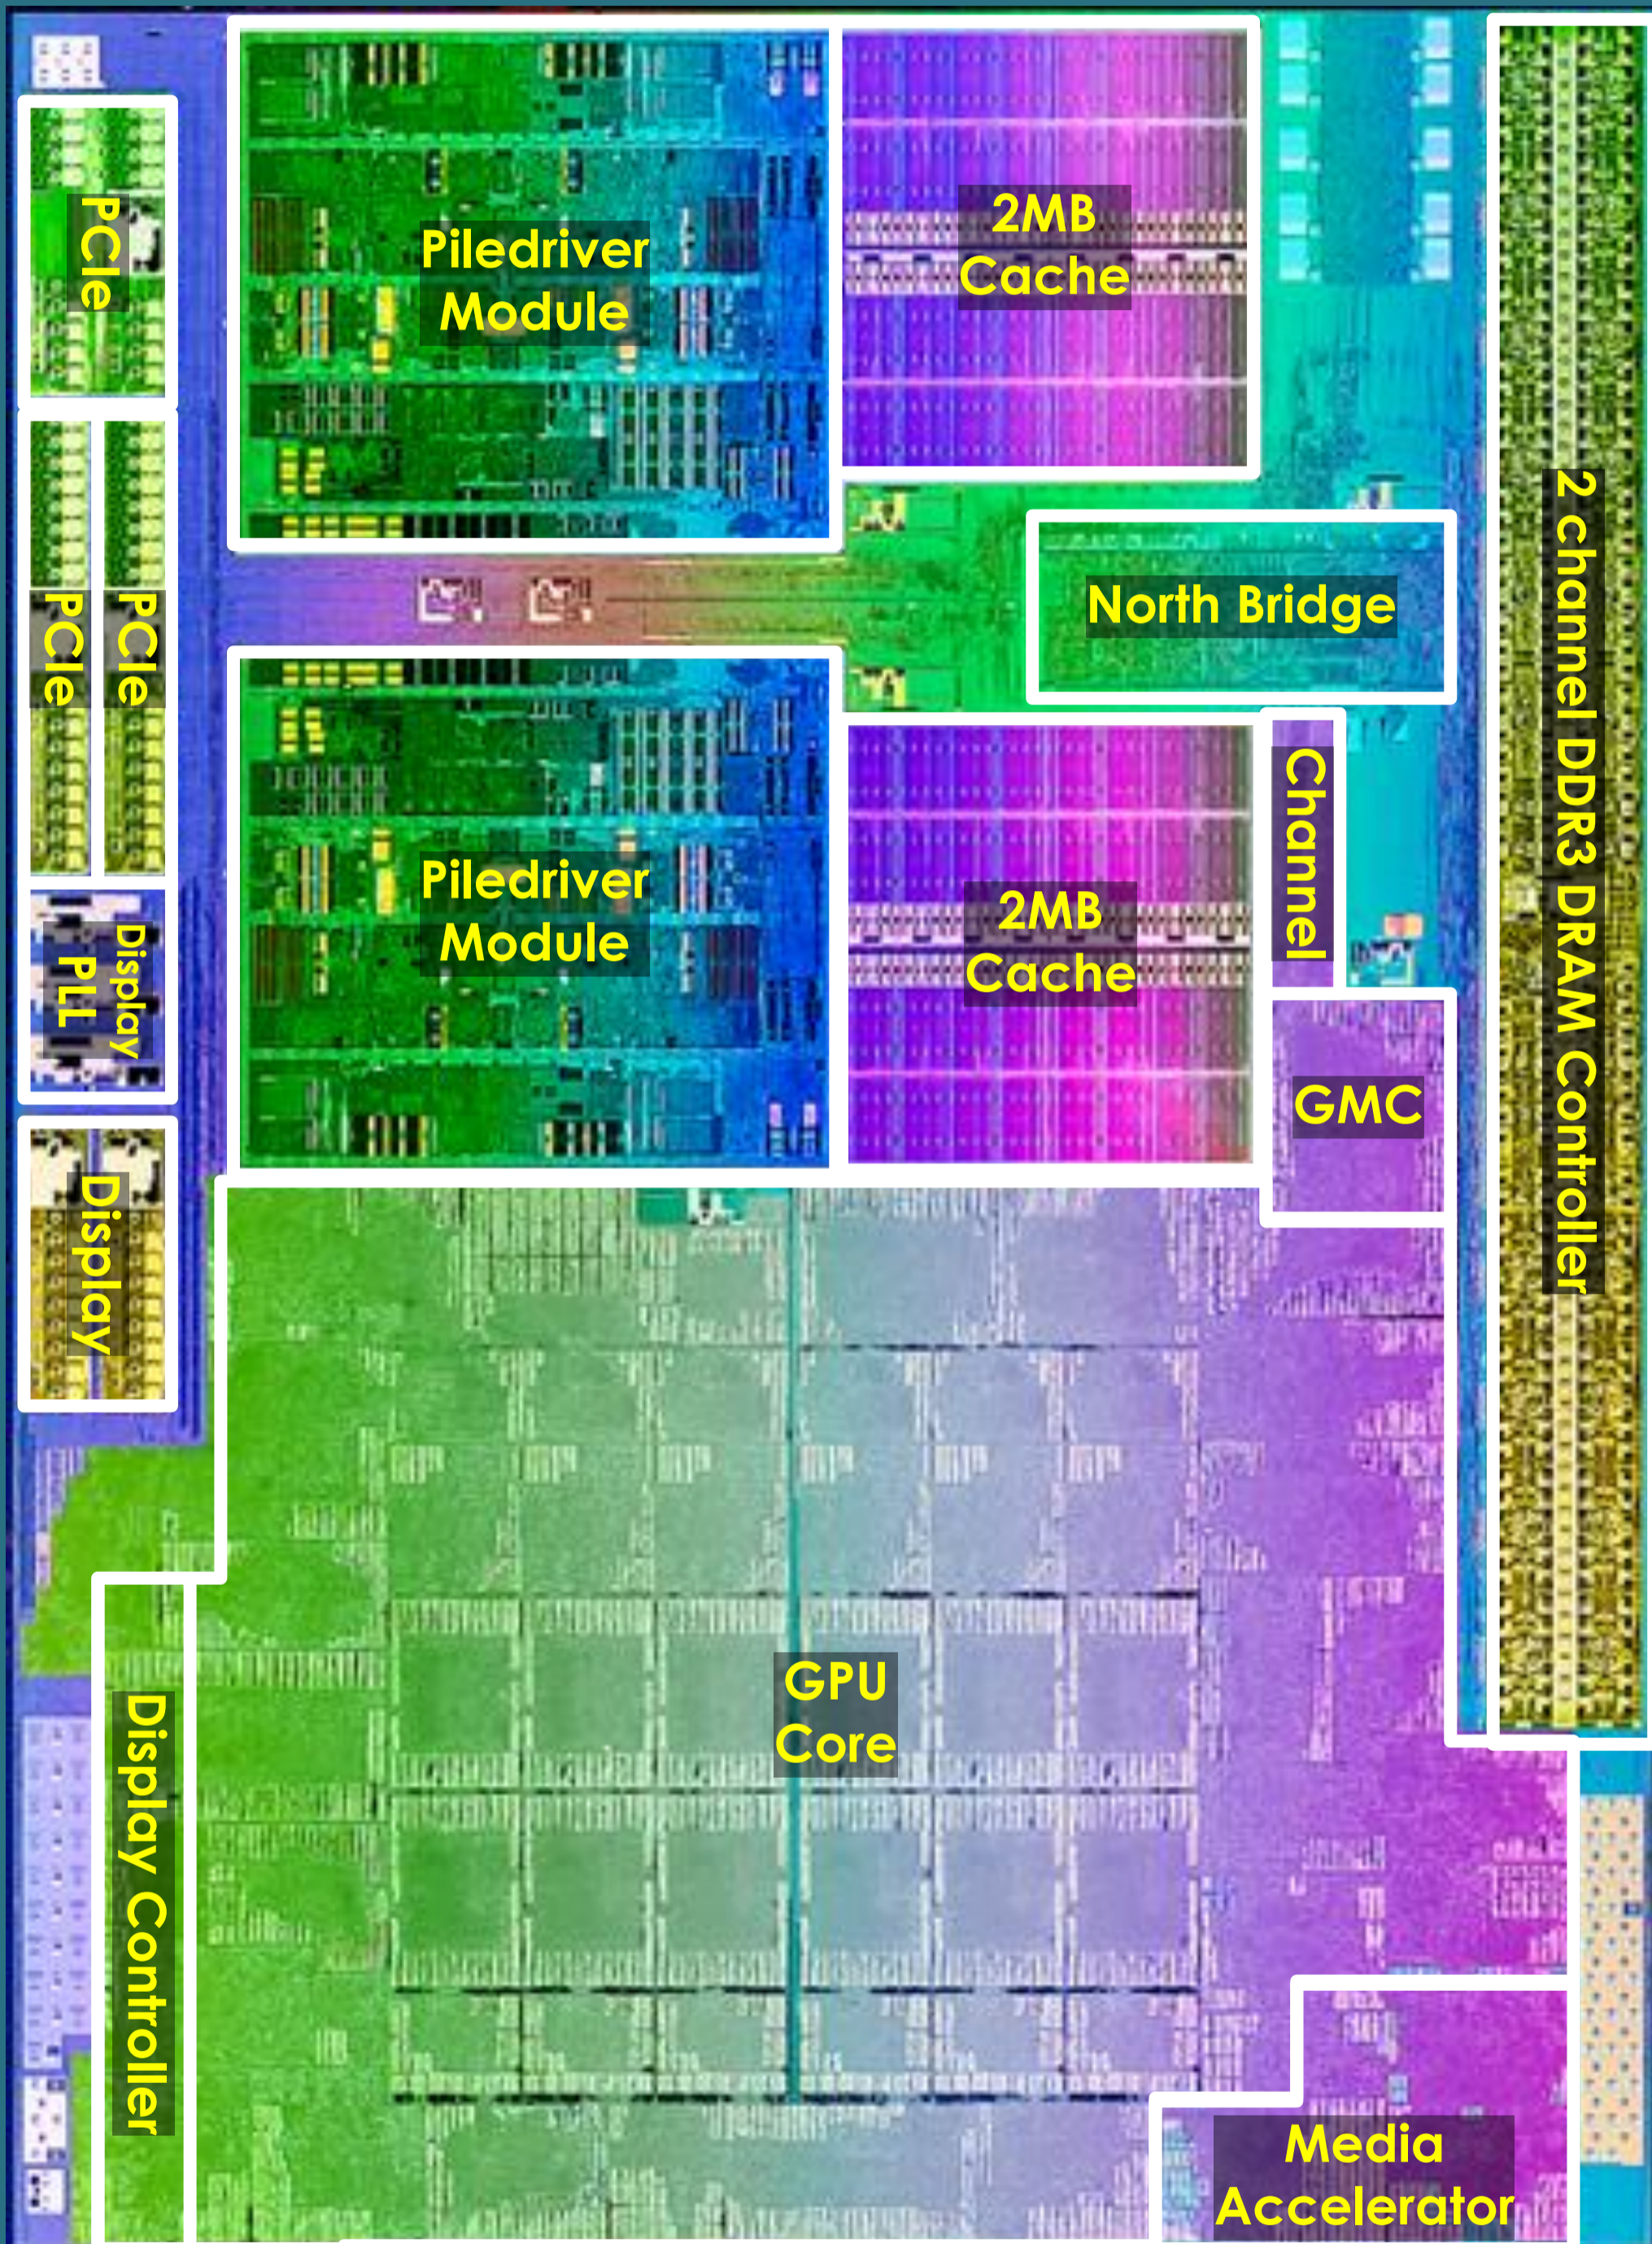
PCIe

Piledriver Module

2MB Cache

2 channel DDR3 DRAM Controller

PCIe

PCIe

North Bridge

Piledriver Module

2MB Cache

Channel

Display PLL

GMC

Display

GPU Core

Display Controller

Media Accelerator